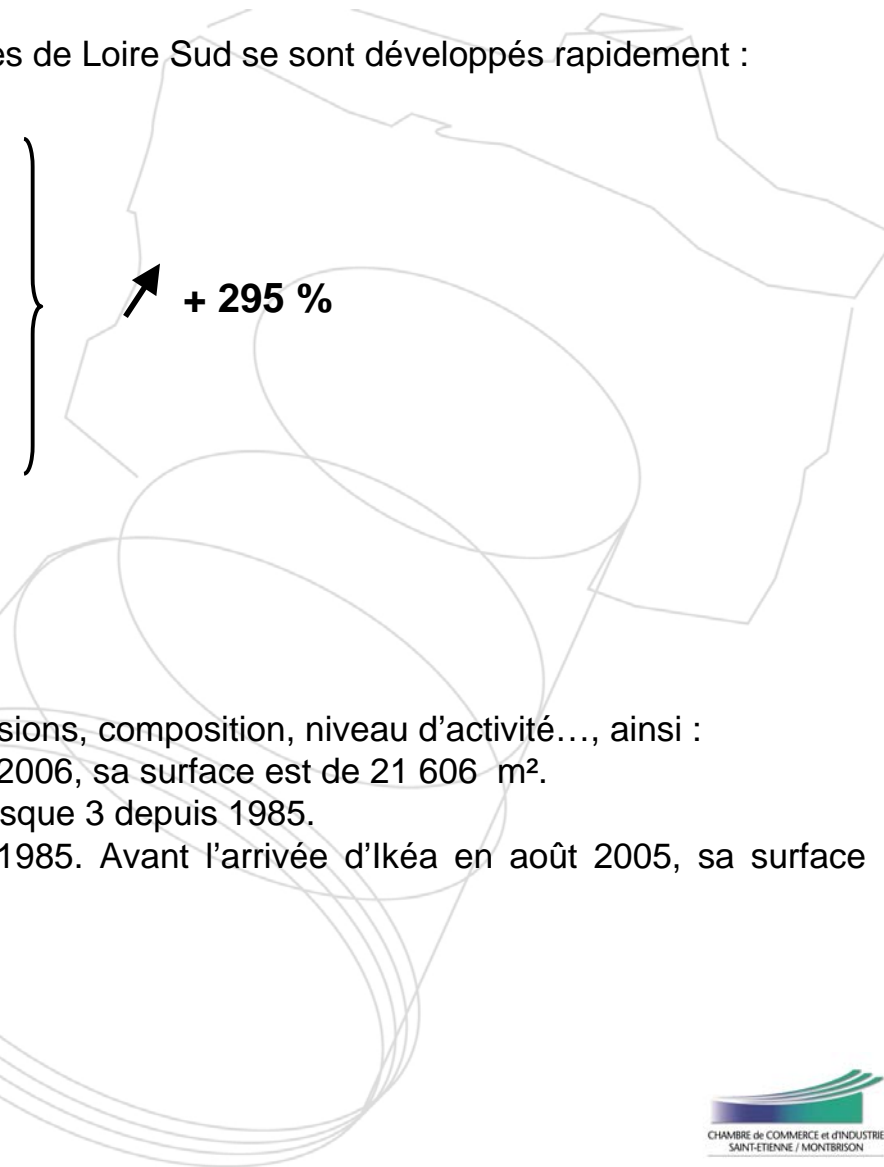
es de Loire Sud se sont développés rapidement :

+ 295 %

sions, composition, niveau d'activité…, ainsi :
2006, sa surface est de 21 606 m².
sque 3 depuis 1985.
1985. Avant l'arrivée d'Ikéa en août 2005, sa surface

CHAMBRE de COMMERCE et d'INDUSTRIE SAINT-ETIENNE / MONTBRISON